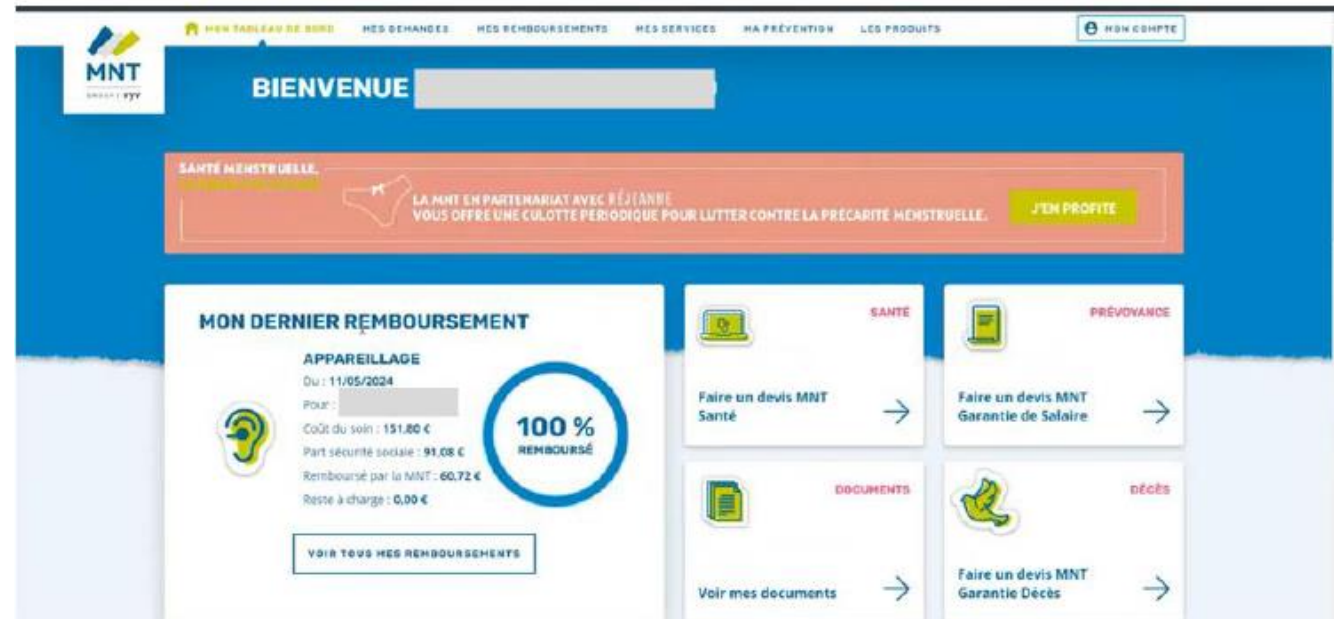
MNT
GROUPE VYV

MON TABLEAU DE BORD MES DEMANDES MES REMBOURSEMENTS MES SERVICES MA PRÉVENTION LES PRODUITS MON COMPTE

BIENVENUE

SANTÉ MENSTRUELLE,
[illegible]

LA MNT EN PARTENARIAT AVEC RÉJEANNE
VOUS OFFRE UNE CULOTTE PERIODIQUE POUR LUTTER CONTRE LA PRÉCARITÉ MENSTRUELLE.

J'EN PROFITE

MON DERNIER REMBOURSEMENT

APPAREILLAGE
Du : 11/05/2024
Pour :
Coût du soin : 151,80 €
Part sécurité sociale : 91,08 €
Remboursé par la MNT : 60,72 €
Reste à charge : 0,00 €

100 %
REMBOURSÉ

VOIR TOUS MES REMBOURSEMENTS

SANTÉ
Faire un devis MNT Santé

PRÉVOYANCE
Faire un devis MNT Garantie de Salaire

DOCUMENTS
Voir mes documents

DÉCÈS
Faire un devis MNT Garantie Décès